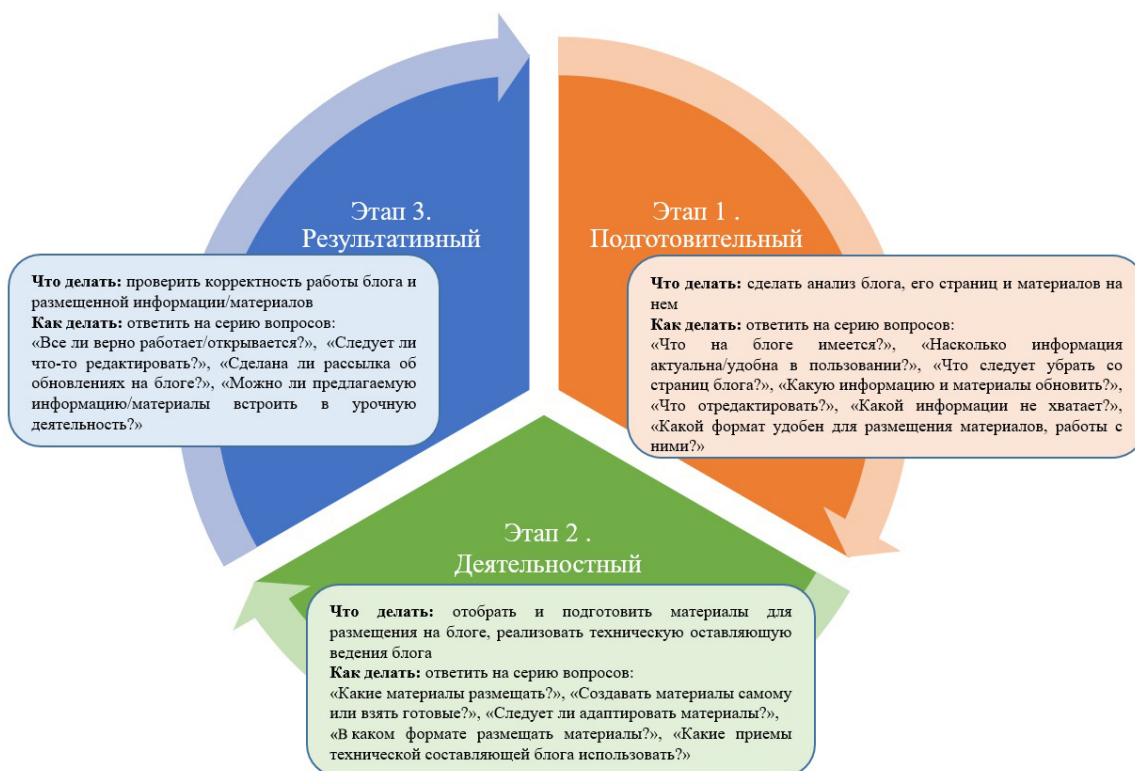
Этап 3.
Результативный

Что делать: проверить корректность работы блога и размещенной информации/материалов
Как делать: ответить на серию вопросов:
«Все ли верно работает/открывается?», «Следует ли что-то редактировать?», «Сделана ли рассылка об обновлениях на блоге?», «Можно ли предлагаемую информацию/материалы встроить в урочную деятельность?»

Этап 1 .
Подготовительный

Что делать: сделать анализ блога, его страниц и материалов на нем
Как делать: ответить на серию вопросов:
«Что на блоге имеется?», «Насколько информация актуальна/удобна в пользовании?», «Что следует убрать со страниц блога?», «Какую информацию и материалы обновить?», «Что отредактировать?», «Какой информации не хватает?», «Какой формат удобен для размещения материалов, работы с ними?»

Этап 2 .
Деятельностный

Что делать: отобрать и подготовить материалы для размещения на блоге, реализовать техническую оставляющую ведения блога
Как делать: ответить на серию вопросов:
«Какие материалы размещать?», «Создавать материалы самому или взять готовые?», «Следует ли адаптировать материалы?», «В каком формате размещать материалы?», «Какие приемы технической составляющей блога использовать?»